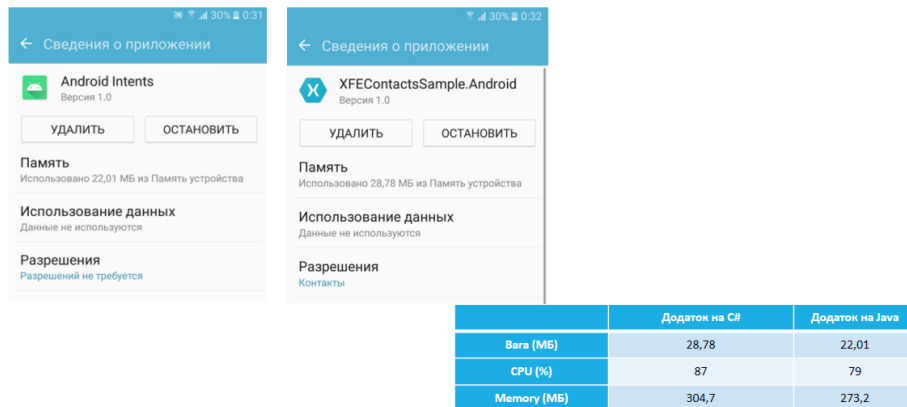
30% 0:31
← Сведения о приложении
Android Intents
Версия 1.0
УДАЛИТЬ
ОСТАНОВИТЬ
Память
Использовано 22,01 МБ из Память устройства
Использование данных
Данные не используются
Разрешения
Разрешений не требуется

30% 0:32
← Сведения о приложении
XFEContactsSample.Android
Версия 1.0
УДАЛИТЬ
ОСТАНОВИТЬ
Память
Использовано 28,78 МБ из Память устройства
Использование данных
Данные не используются
Разрешения
Контакты

| | Додаток на C# | Додаток на Java |
|---|---|---|
| Вага (МБ) | 28,78 | 22,01 |
| CPU (%) | 87 | 79 |
| Memory (МБ) | 304,7 | 273,2 |